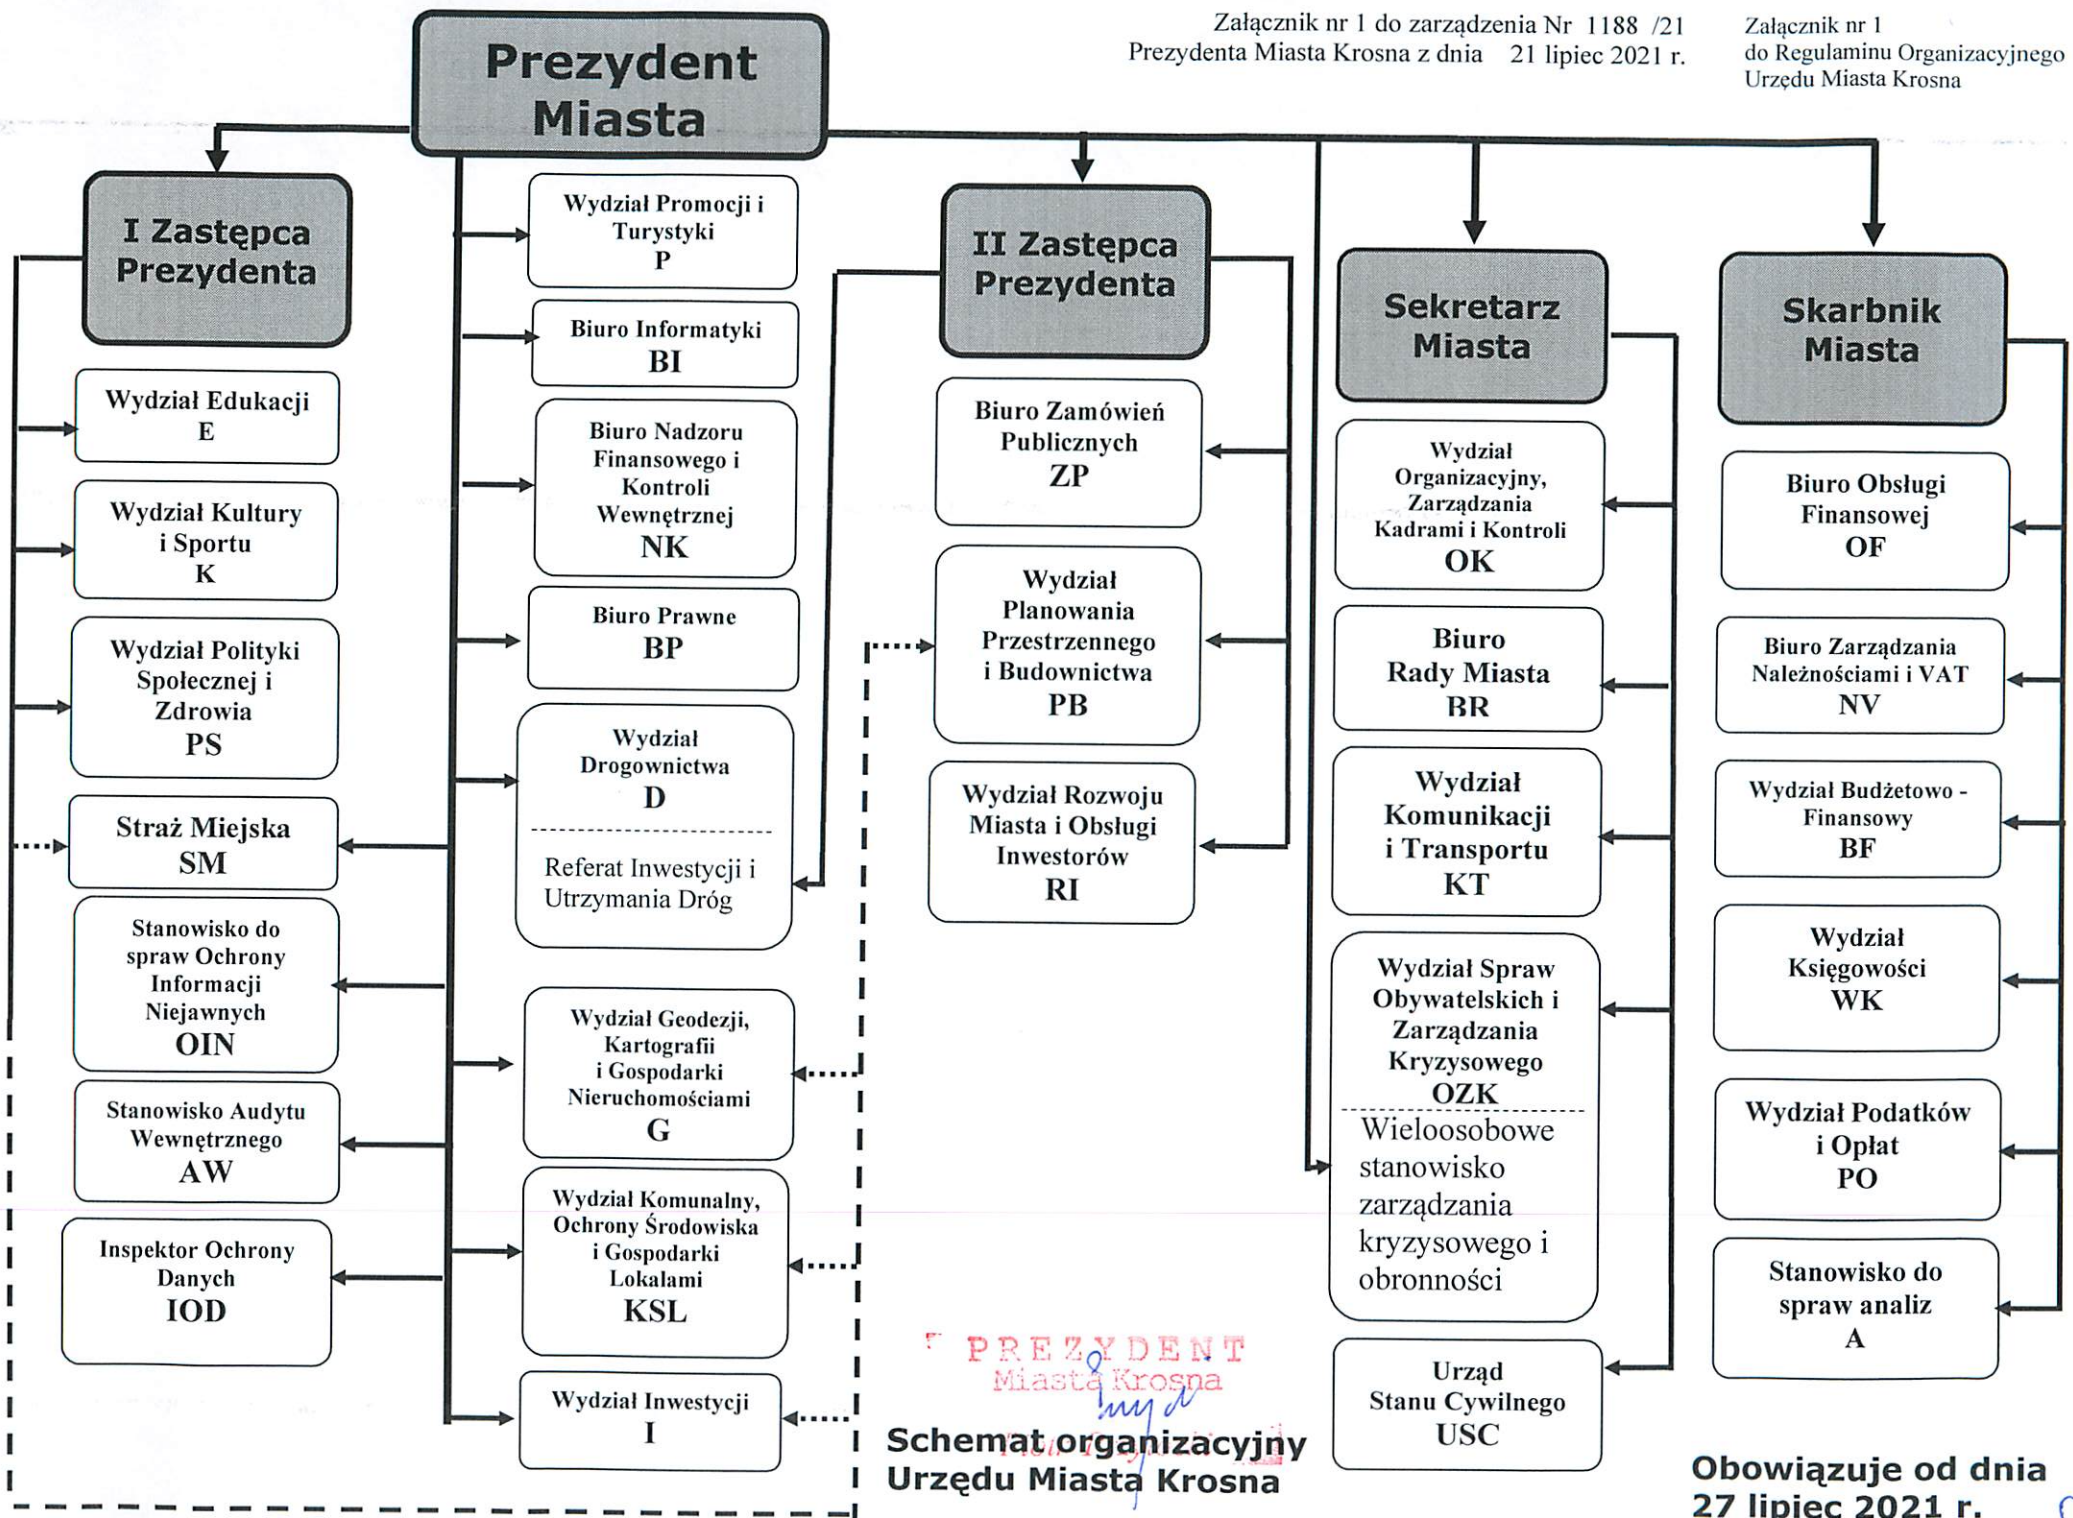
Załącznik nr 1 do zarządzenia Nr 1188 /21
Prezydenta Miasta Krosna z dnia 21 lipiec 2021 r.

Załącznik nr 1
do Regulaminu Organizacyjnego
Urzędu Miasta Krosna

Prezydent Miasta

I Zastępca Prezydenta

Wydział Edukacji
E

Wydział Kultury i Sportu
K

Wydział Polityki Społecznej i Zdrowia
PS

Straż Miejska
SM

Stanowisko do spraw Ochrony Informacji Niejawnych
OIN

Stanowisko Audytu Wewnętrznego
AW

Inspektor Ochrony Danych
IOD

Wydział Promocji i Turystyki
P

Biuro Informatyki
BI

Biuro Nadzoru Finansowego i Kontroli Wewnętrznej
NK

Biuro Prawne
BP

Wydział Drogownictwa
D

Referat Inwestycji i Utrzymania Dróg

Wydział Geodezji, Kartografii i Gospodarki Nieruchomościami
G

Wydział Komunalny, Ochrony Środowiska i Gospodarki Lokalami
KSL

Wydział Inwestycji
I

II Zastępca Prezydenta

Biuro Zamówień Publicznych
ZP

Wydział Planowania Przestrzennego i Budownictwa
PB

Wydział Rozwoju Miasta i Obsługi Inwestorów
RI

PREZYDENT
Miasta Krosna

Schemat organizacyjny
Urzędu Miasta Krosna

Sekretarz Miasta

Wydział Organizacyjny, Zarządzania Kadrami i Kontroli
OK

Biuro Rady Miasta
BR

Wydział Komunikacji i Transportu
KT

Wydział Spraw Obywatelskich i Zarządzania Kryzysowego
OZK

Wieloosobowe stanowisko zarządzania kryzysowego i obronności

Urząd Stanu Cywilnego
USC

Skarbnik Miasta

Biuro Obsługi Finansowej
OF

Biuro Zarządzania Należnościami i VAT
NV

Wydział Budżetowo - Finansowy
BF

Wydział Księgowości
WK

Wydział Podatków i Opłat
PO

Stanowisko do spraw analiz
A

Obowiązuje od dnia
27 lipiec 2021 r.